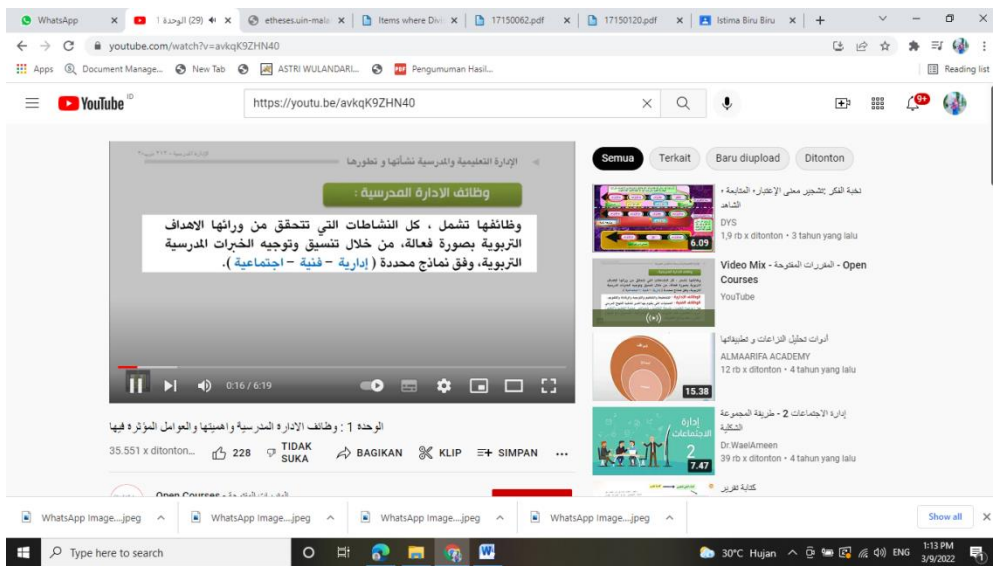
WhatsApp
(29) الوحدة 1
etheses.uin-mala
Items where Divi
17150062.pdf
17150120.pdf
Istima Biru Biru
youtube.com/watch?v=avkqK9ZHN40
Apps Document Manage... New Tab ASTRI WULANDARI... Pengumuman Hasil...
Reading list
YouTube ID
https://youtu.be/avkqK9ZHN40
9+
الإدارة التعليمية والمدرسية نشأتها و تطورها
وظائف الادارة المدرسية :
وظائفها تشمل ، كل النشاطات التي تتحقق من ورائها الاهداف التربوية بصورة فعالة، من خلال تنسيق وتوجيه الخبرات المدرسية التربوية، وفق نماذج محددة ( إدارية – فنية – اجتماعية ).
0:16 / 6:19
الوحدة 1 : وظائف الادارة المدرسية واهميتها والعوامل المؤثرة فيها
35.551 x ditonton... 228 TIDAK SUKA BAGIKAN KLIP SIMPAN ...
Open Courses
Semua Terkait Baru diupload Ditonton
نخبة الفكر بتشجير معنى الإعتبار، المتابعة ، الشاهد
DYS
1,9 rb x ditonton • 3 tahun yang lalu
6.09
Video Mix - المقررات المفتوحة - Open Courses
YouTube
أدوات تحليل النزاعات و تطبيقاتها
ALMAARIFA ACADEMY
12 rb x ditonton • 4 tahun yang lalu
15.38
إدارة الاجتماعات 2 - طريقة المجموعة الشكلية
Dr.WaelAmeen
39 rb x ditonton • 4 tahun yang lalu
إدارة الاجتماعات 2
7.47
كتابة تقرير
WhatsApp Image....jpeg WhatsApp Image....jpeg WhatsApp Image....jpeg WhatsApp Image....jpeg Show all
Type here to search
30°C Hujan ENG 1:13 PM 3/9/2022